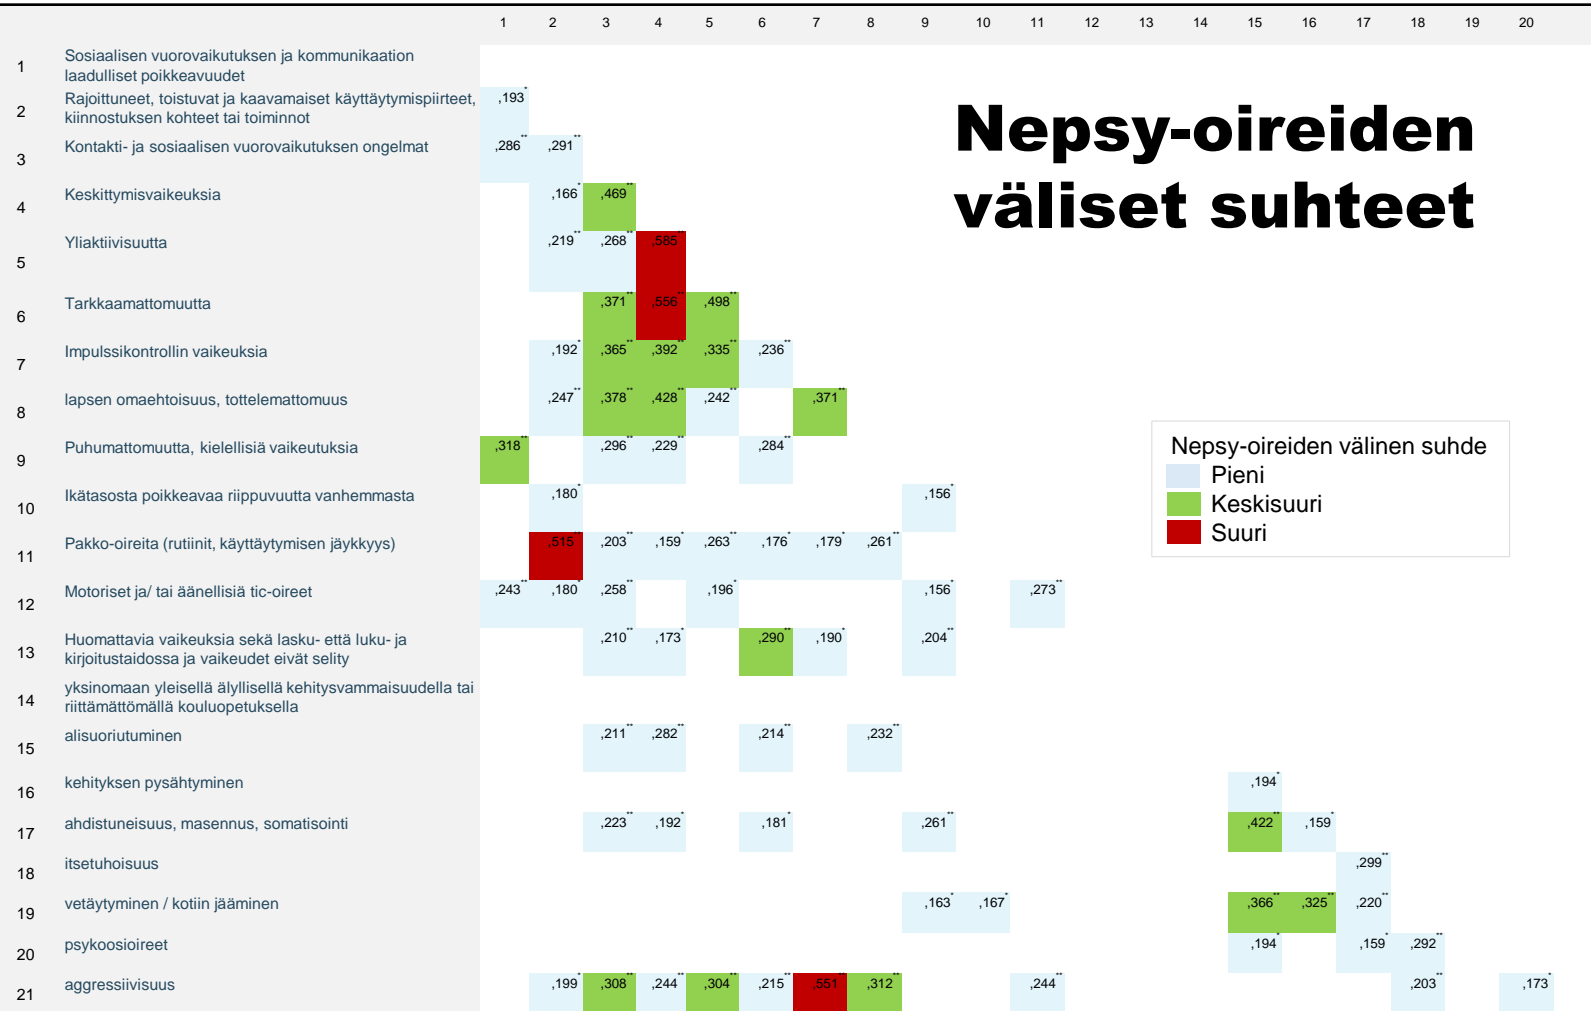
Nepsy-oireiden väliset suhteet

| | | 1 | 2 | 3 | 4 | 5 | 6 | 7 | 8 | 9 | 10 | 11 | 12 | 13 | 14 | 15 | 16 | 17 | 18 | 19 | 20 |
|---|---|---|---|---|---|---|---|---|---|---|---|---|---|---|---|---|---|---|---|---|---|
| 1 | Sosiaalisen vuorovaikutuksen ja kommunikaation laadulliset poikkeavuudet | | | | | | | | | | | | | | | | | | | | |
| 2 | Rajoittuneet, toistuvat ja kaavamaiset käyttäytymispiirteet, kiinnostuksen kohteet tai toiminnot | ,193* | | | | | | | | | | | | | | | | | | | |
| 3 | Kontakti- ja sosiaalisen vuorovaikutuksen ongelmat | ,286** | ,291** | | | | | | | | | | | | | | | | | | |
| 4 | Keskittymisvaikeuksia | | ,166* | ,469** | | | | | | | | | | | | | | | | | |
| 5 | Yliaktiivisuutta | | ,219** | ,268** | ,585** | | | | | | | | | | | | | | | | |
| 6 | Tarkkaamattomuutta | | | ,371** | ,556** | ,498** | | | | | | | | | | | | | | | |
| 7 | Impulssikontrollin vaikeuksia | | ,192* | ,365** | ,392** | ,335** | ,236** | | | | | | | | | | | | | | |
| 8 | lapsen omaehtoisuus, tottelemattomuus | | ,247** | ,378** | ,428** | ,242** | | ,371** | | | | | | | | | | | | | |
| 9 | Puhumattomuutta, kielellisiä vaikeutuksia | ,318** | | ,296** | ,229** | | ,284** | | | | | | | | | | | | | | |
| 10 | Ikätasosta poikkeavaa riippuvuutta vanhemmasta | | ,180* | | | | | | | ,156* | | | | | | | | | | | |
| 11 | Pakko-oireita (rutiinit, käyttäytymisen jäykkyys) | | ,515** | ,203** | ,159* | ,263** | ,176* | ,179* | ,261** | | | | | | | | | | | | |
| 12 | Motoriset ja/ tai äänellisiä tic-oireet | ,243** | ,180* | ,258** | | ,196* | | | | ,156* | | ,273** | | | | | | | | | |
| 13 | Huomattavia vaikeuksia sekä lasku- että luku- ja kirjoitustaidossa ja vaikeudet eivät selity | | | ,210** | ,173* | | ,290** | ,190* | | ,204** | | | | | | | | | | | |
| 14 | yksinomaan yleisellä älyllisellä kehitysvammaisuudella tai riittämättömällä kouluopetuksella | | | | | | | | | | | | | | | | | | | | |
| 15 | alisuoriutuminen | | | ,211** | ,282** | | ,214** | | ,232** | | | | | | | | | | | | |
| 16 | kehityksen pysähtyminen | | | | | | | | | | | | | | | ,194* | | | | | |
| 17 | ahdistuneisuus, masennus, somatisointi | | | ,223** | ,192* | | ,181* | | | ,261** | | | | | | ,422** | ,159* | | | | |
| 18 | itsetuhoisuus | | | | | | | | | | | | | | | | | ,299** | | | |
| 19 | vetäytyminen / kotiin jääminen | | | | | | | | | ,163* | ,167* | | | | | ,366** | ,325** | ,220** | | | |
| 20 | psykoosioireet | | | | | | | | | | | | | | | ,194* | | ,159* | ,292** | | |
| 21 | aggressiivisuus | | ,199* | ,308** | ,244** | ,304** | ,215** | ,551** | ,312** | | | ,244** | | | | | | | ,203** | | ,173* |

Nepsy-oireiden välinen suhde
Pieni
Keskisuuri
Suuri